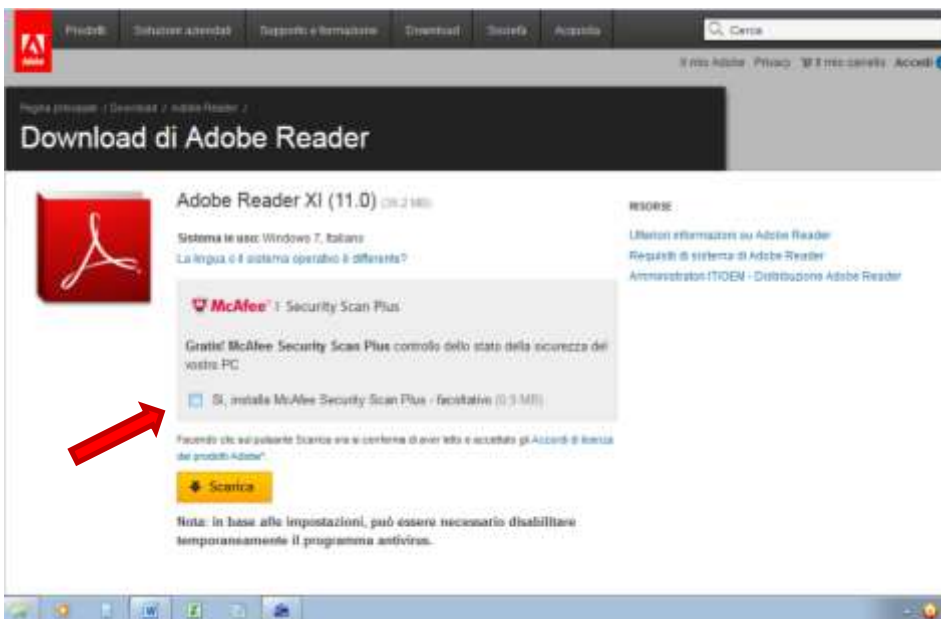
Prodotti Soluzioni aziendali Supporto e formazione Download Società Acquista

Cerca

Il mio Adobe Privacy Il mio carrello Accedi

Pagina principale / Download / Adobe Reader /

Download di Adobe Reader

Adobe Reader XI (11.0) (38,2 MB)

Sistema in uso: Windows 7, Italiano
La lingua o il sistema operativo è differente?

McAfee | Security Scan Plus

Gratis! McAfee Security Scan Plus controllo dello stato della sicurezza del vostro PC

Sì, installa McAfee Security Scan Plus - facoltativo (0,5 MB)

Facendo clic sul pulsante Scarica ora si conferma di aver letto e accettato gli Accordi di licenza dei prodotti Adobe*.

Scarica

Nota: in base alle impostazioni, può essere necessario disabilitare temporaneamente il programma antivirus.

RISORSE

Ulteriori informazioni su Adobe Reader
Requisiti di sistema di Adobe Reader
Amministratori IT/OEM - Distribuzione Adobe Reader